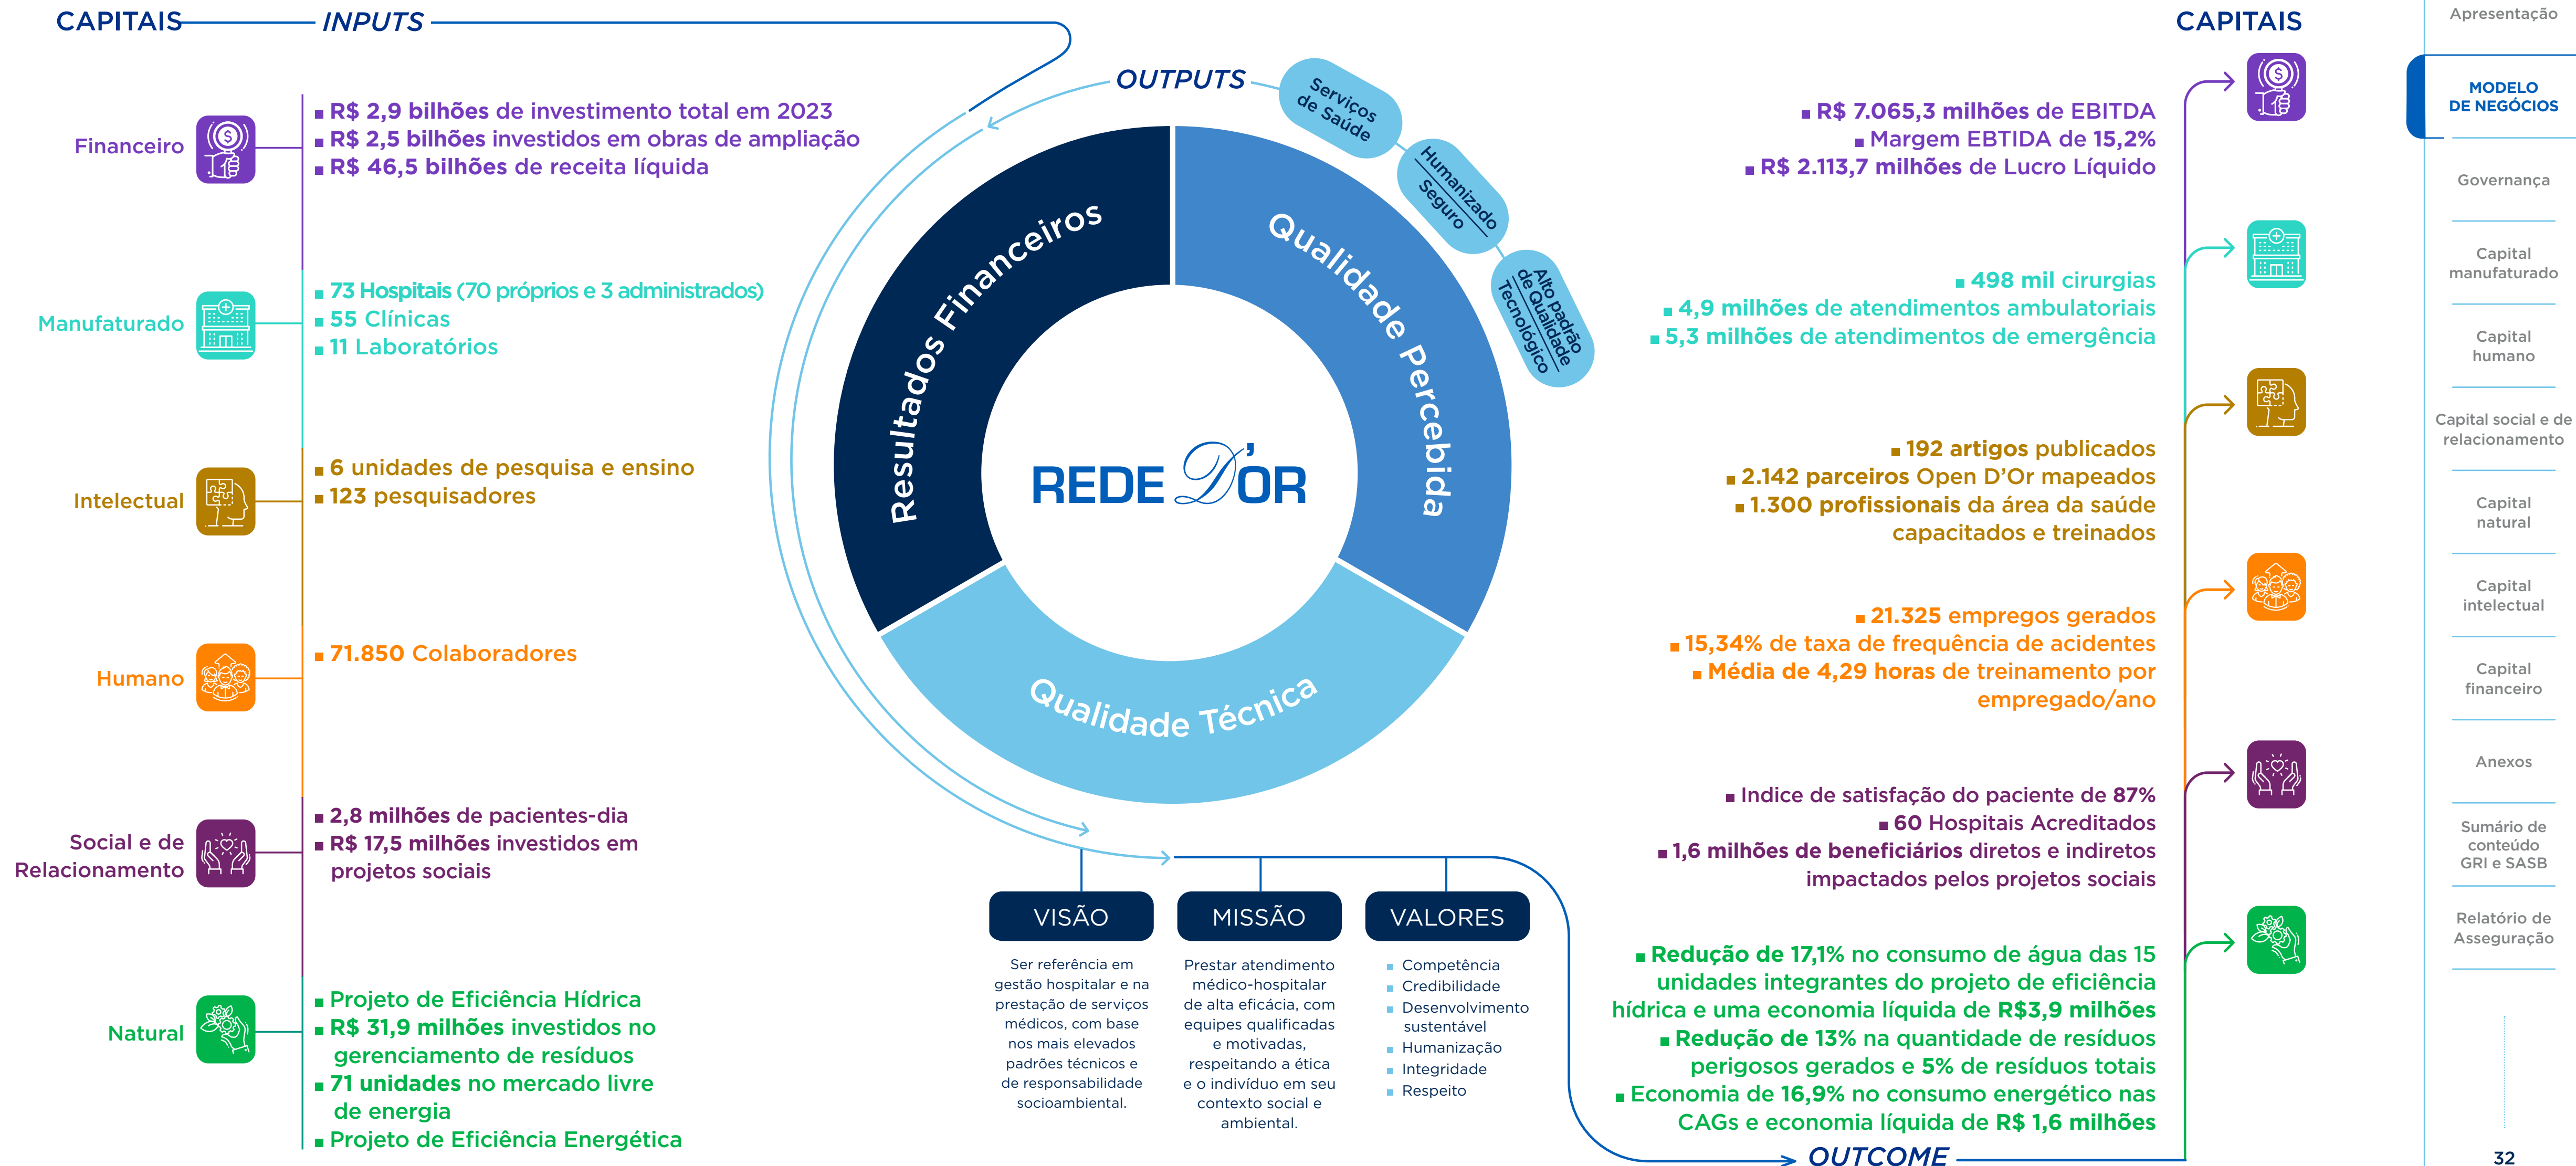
CAPITAIS INPUTS

Financeiro
R$ 2,9 bilhões de investimento total em 2023
R$ 2,5 bilhões investidos em obras de ampliação
R$ 46,5 bilhões de receita líquida

Manufaturado
73 Hospitais (70 próprios e 3 administrados)
55 Clínicas
11 Laboratórios

Intelectual
6 unidades de pesquisa e ensino
123 pesquisadores

Humano
71.850 Colaboradores

Social e de Relacionamento
2,8 milhões de pacientes-dia
R$ 17,5 milhões investidos em projetos sociais

Natural
Projeto de Eficiência Hídrica
R$ 31,9 milhões investidos no gerenciamento de resíduos
71 unidades no mercado livre de energia
Projeto de Eficiência Energética

OUTPUTS
Serviços de Saúde
Humanizado Seguro
Alto padrão de Qualidade Tecnológico

Resultados Financeiros
Qualidade Percebida
Qualidade Técnica
REDE D'OR

VISÃO
Ser referência em gestão hospitalar e na prestação de serviços médicos, com base nos mais elevados padrões técnicos e de responsabilidade socioambiental.

MISSÃO
Prestar atendimento médico-hospitalar de alta eficácia, com equipes qualificadas e motivadas, respeitando a ética e o indivíduo em seu contexto social e ambiental.

VALORES
Competência
Credibilidade
Desenvolvimento sustentável
Humanização
Integridade
Respeito

CAPITAIS

R$ 7.065,3 milhões de EBITDA
Margem EBTIDA de 15,2%
R$ 2.113,7 milhões de Lucro Líquido

498 mil cirurgias
4,9 milhões de atendimentos ambulatoriais
5,3 milhões de atendimentos de emergência

192 artigos publicados
2.142 parceiros Open D'Or mapeados
1.300 profissionais da área da saúde capacitados e treinados

21.325 empregos gerados
15,34% de taxa de frequência de acidentes
Média de 4,29 horas de treinamento por empregado/ano

Indice de satisfação do paciente de 87%
60 Hospitais Acreditados
1,6 milhões de beneficiários diretos e indiretos impactados pelos projetos sociais

Redução de 17,1% no consumo de água das 15 unidades integrantes do projeto de eficiência hídrica e uma economia líquida de R$3,9 milhões
Redução de 13% na quantidade de resíduos perigosos gerados e 5% de resíduos totais
Economia de 16,9% no consumo energético nas CAGs e economia líquida de R$ 1,6 milhões

OUTCOME

Apresentação
MODELO DE NEGÓCIOS
Governança
Capital manufaturado
Capital humano
Capital social e de relacionamento
Capital natural
Capital intelectual
Capital financeiro
Anexos
Sumário de conteúdo GRI e SASB
Relatório de Asseguração
32